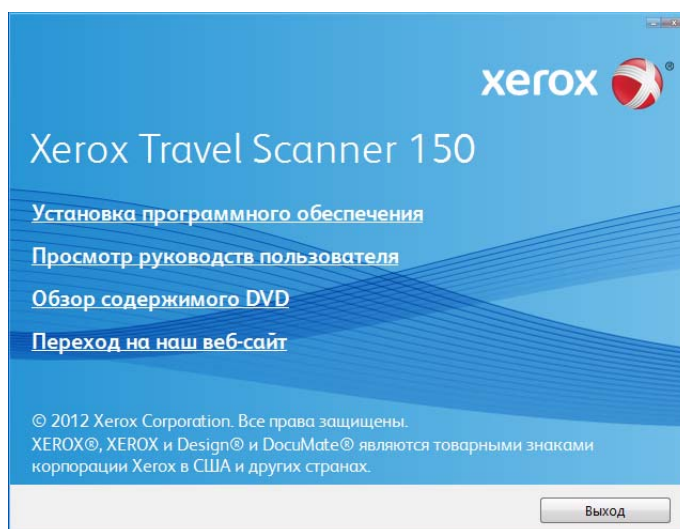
xerox

Xerox Travel Scanner 150

Установка программного обеспечения

Просмотр руководств пользователя

Обзор содержимого DVD

Переход на наш веб-сайт

© 2012 Xerox Corporation. Все права защищены. XEROX®, XEROX и Design® и DocuMate® являются товарными знаками корпорации Xerox в США и других странах.

Выход